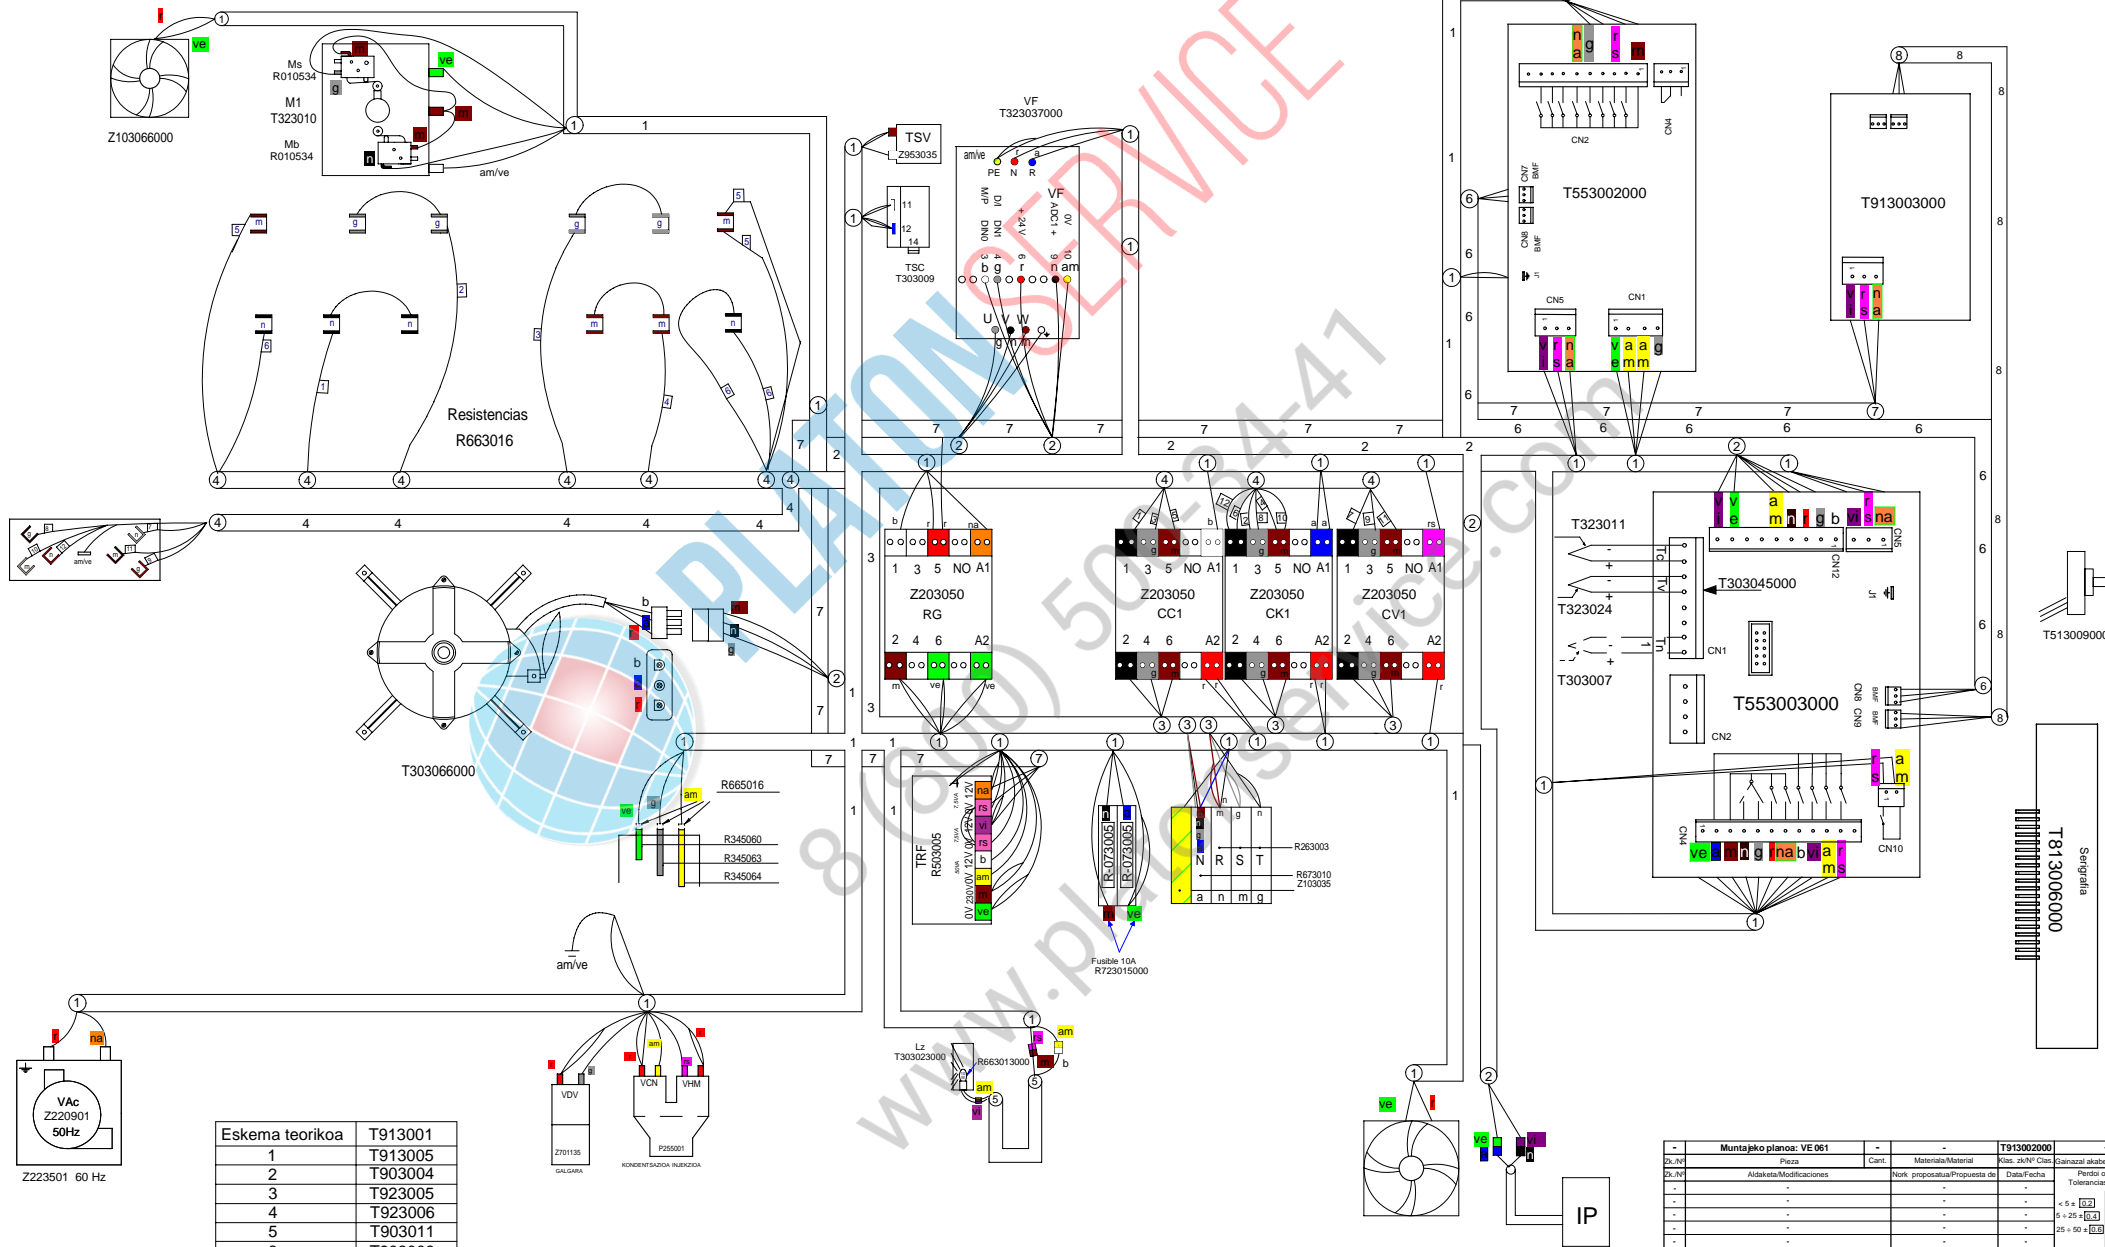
PLATINUM SERVICE
8 (800) 500-34-41
www.platinum-service.com

Z103066000

Ms
R010534
M1
T323010
Mb
R010534
am/ve

Resistencias
R663016

T303066000

R665016
R345060
R345063
R345064

am/ve

VAc
Z220901
50Hz
Z223501 60 Hz

VDV
Z701135
GALGARA

VCN VHM
P255001
KONDENTSAZIOA INJEKZIOA

| Eskema teorikoa | T913001 |
|---|---|
| 1 | T913005 |
| 2 | T903004 |
| 3 | T923005 |
| 4 | T923006 |
| 5 | T903011 |
| 6 | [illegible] |

TSV
Z953035

TSC
T303009

VF
T323037000

Z203050
RG

Z203050
CC1

Z203050
CK1

Z203050
CV1

TRF
R503005

R-0730005
R-0730005

Fusible 10A
R723015000

R263003
R673010
Z103035

Lz
T303023000
R663013000

T553002000
CN2
CN4
CN7
CN8
CN5
CN1

T913003000

T323011
T323024
T303007
T303045000
T553003000
CN1
CN2
CN4
CN5
CN6
CN8
CN9
CN10
CN12

T513009000

T813006000
Serigrafia

IP

Muntajeko planoa: VE 061
T913002000
Pieza
Cant.
Materiala/Material
Klas. zk/Nº Clas.
Gainazal akabera
Aldaketa/Modificaciones
Nork proposatua/Propuesta de
Data/Fecha
Perdoi orokorrak
Tolerancias
Zk./Nº
< 5 ± 0.2
5 ÷ 25 ± 0.4
25 ÷ 50 ± 0.6